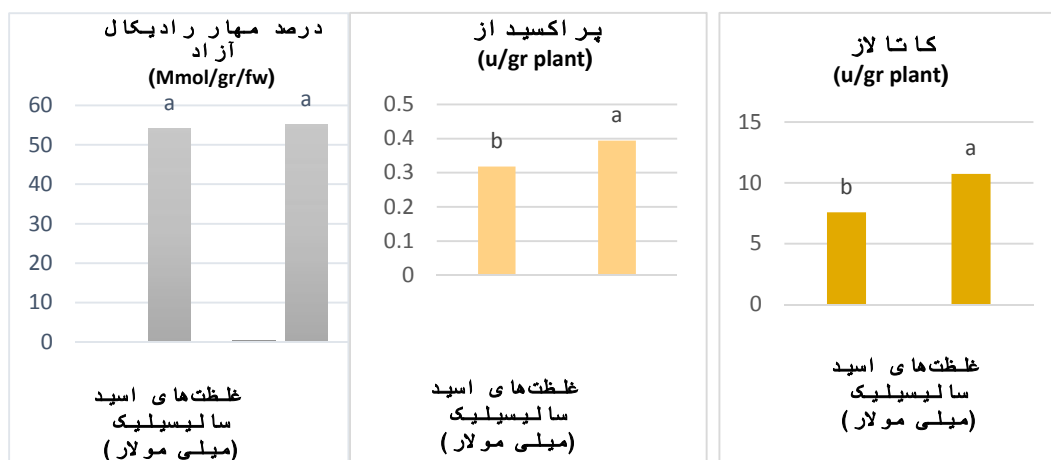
درصد مهار رادیکال آزاد
(Mmol/gr/fw)

60
50
40
30
20
10
0

a
a

غلظت‌های اسید سالیسیلیک (میلی مولار)

پراکسیداز
(u/gr plant)

0.5
0.4
0.3
0.2
0.1
0

b
a

غلظت‌های اسید سالیسیلیک (میلی مولار)

کاتالاز
(u/gr plant)

15
10
5
0

b
a

غلظت‌های اسید سالیسیلیک (میلی مولار)